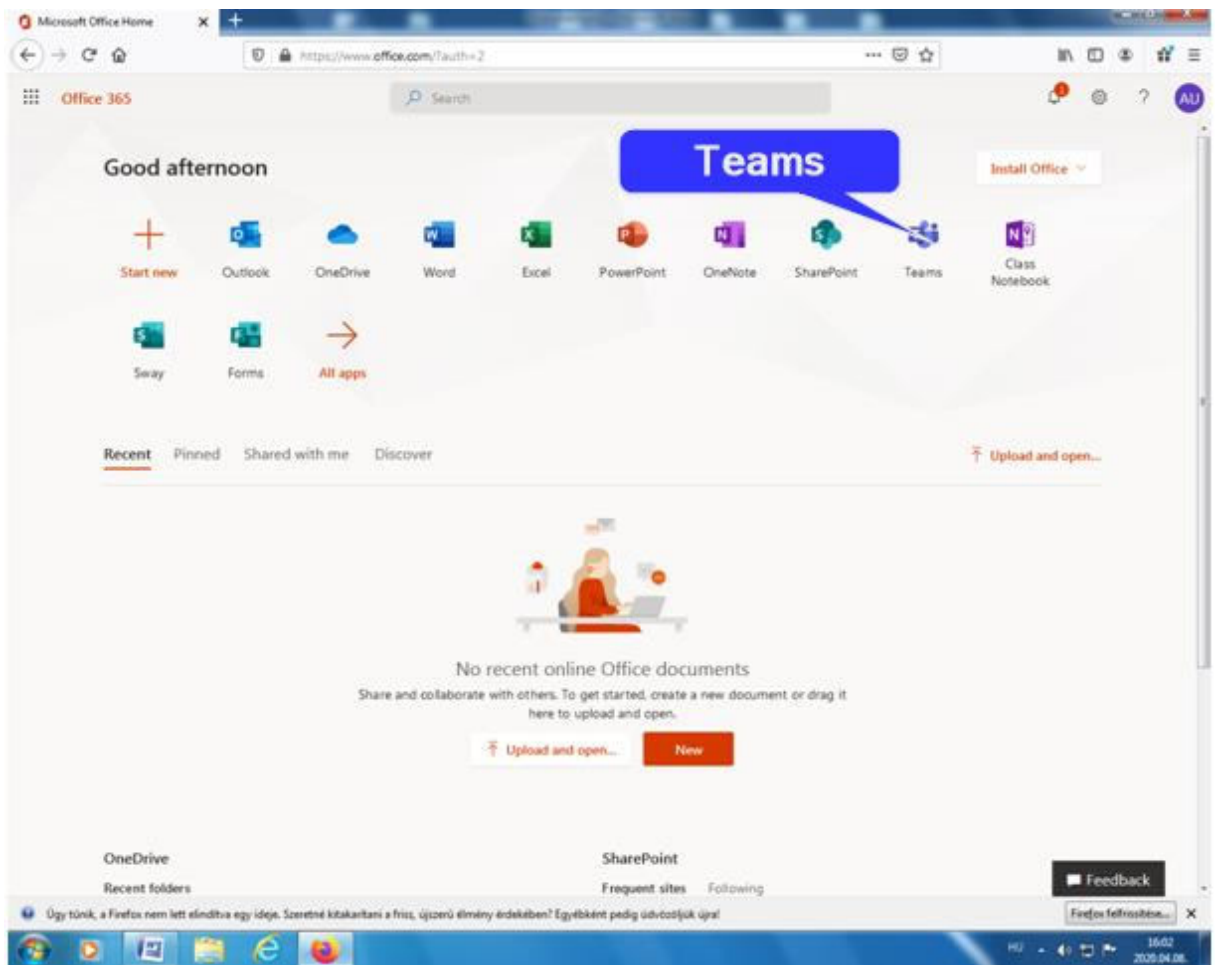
Microsoft Office Home

https://www.office.com/?auth=2

Office 365

Search

AU

Good afternoon

Teams

Install Office

Start new
Outlook
OneDrive
Word
Excel
PowerPoint
OneNote
SharePoint
Teams
Class Notebook
Sway
Forms
All apps

Recent
Pinned
Shared with me
Discover

Upload and open...

No recent online Office documents

Share and collaborate with others. To get started, create a new document or drag it here to upload and open.

Upload and open...
New

OneDrive
Recent folders

SharePoint
Frequent sites
Following

Feedback

Úgy tűnik, a Firefox nem lett elindítva egy ideje. Szeretné kitakarítani a friss, újszerű élmény érdekében? Egyébként pedig üdvözöljük újra!

Firefox felfrissítése...

HU
16:02
2020.04.08.